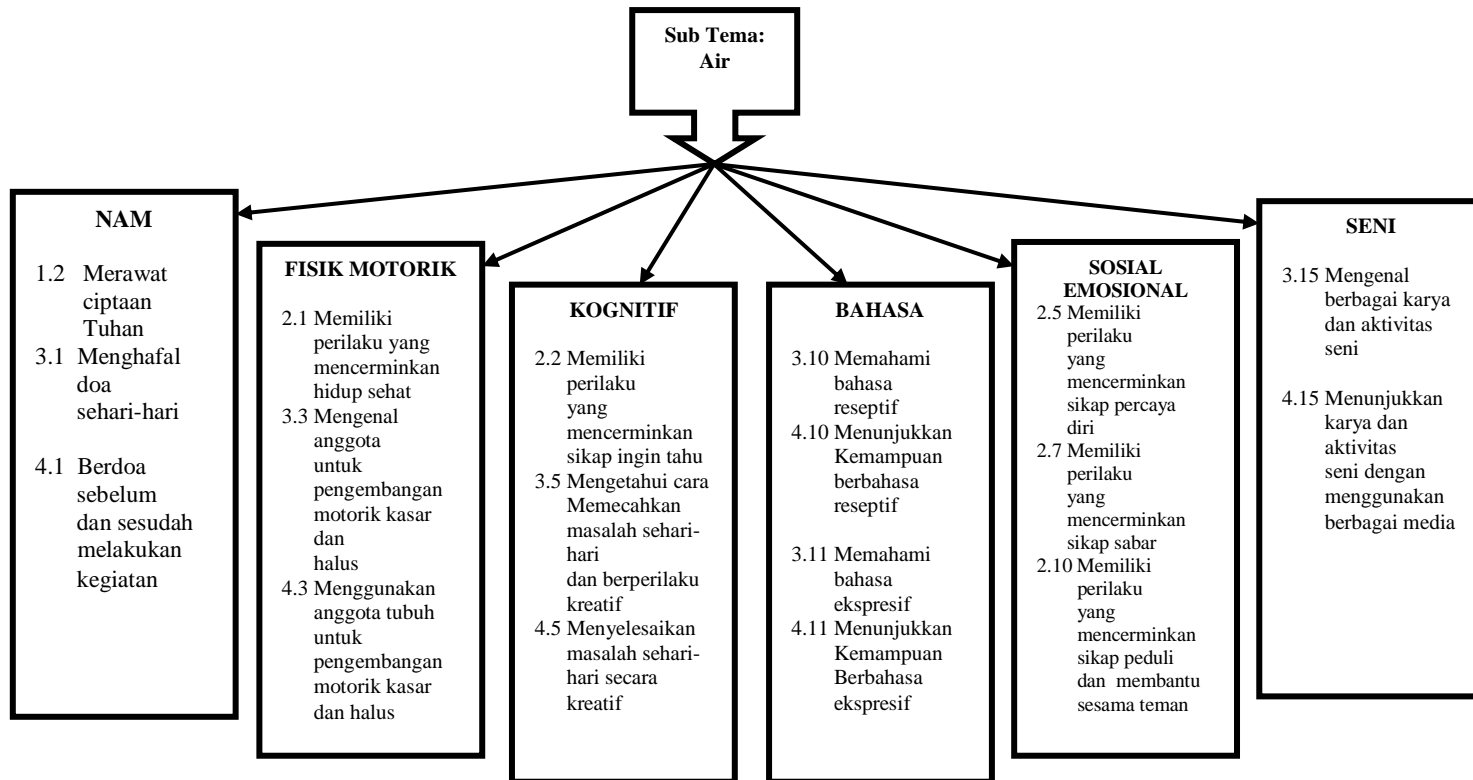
Sub Tema:
Air

NAM

1.2 Merawat ciptaan Tuhan
3.1 Menghafal doa sehari-hari

4.1 Berdoa sebelum dan sesudah melakukan kegiatan

FISIK MOTORIK

2.1 Memiliki perilaku yang mencerminkan hidup sehat
3.3 Mengenal anggota untuk pengembangan motorik kasar dan halus
4.3 Menggunakan anggota tubuh untuk pengembangan motorik kasar dan halus

KOGNITIF

2.2 Memiliki perilaku yang mencerminkan sikap ingin tahu
3.5 Mengetahui cara Memecahkan masalah sehari-hari dan berperilaku kreatif
4.5 Menyelesaikan masalah sehari-hari secara kreatif

BAHASA

3.10 Memahami bahasa reseptif
4.10 Menunjukkan Kemampuan berbahasa reseptif

3.11 Memahami bahasa ekspresif
4.11 Menunjukkan Kemampuan Berbahasa ekspresif

SOSIAL EMOSIONAL
2.5 Memiliki perilaku yang mencerminkan sikap percaya diri
2.7 Memiliki perilaku yang mencerminkan sikap sabar
2.10 Memiliki perilaku yang mencerminkan sikap peduli dan membantu sesama teman

SENI

3.15 Mengenal berbagai karya dan aktivitas seni

4.15 Menunjukkan karya dan aktivitas seni dengan menggunakan berbagai media